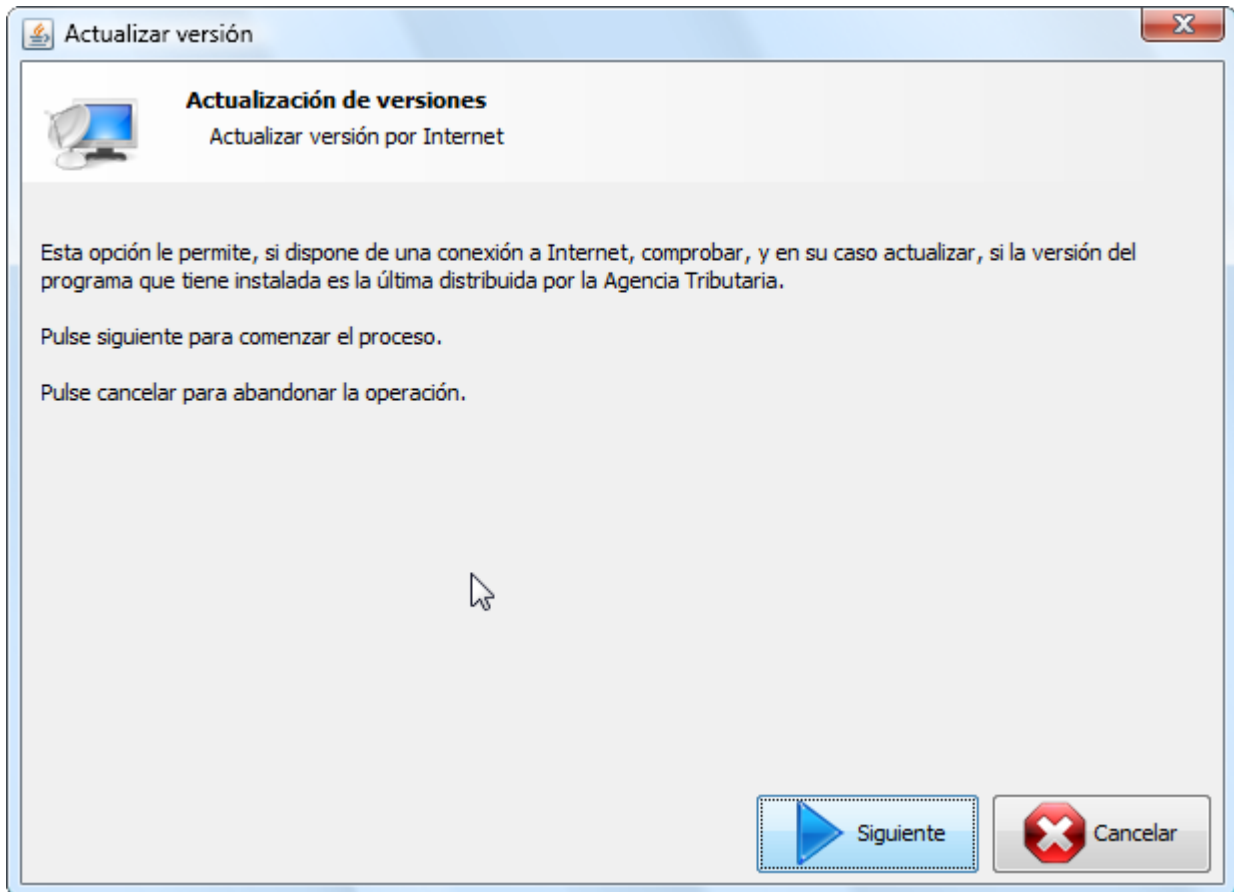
Actualizar versión

Actualización de versiones
Actualizar versión por Internet

Esta opción le permite, si dispone de una conexión a Internet, comprobar, y en su caso actualizar, si la versión del programa que tiene instalada es la última distribuida por la Agencia Tributaria.

Pulse siguiente para comenzar el proceso.

Pulse cancelar para abandonar la operación.

Siguiente
Cancelar